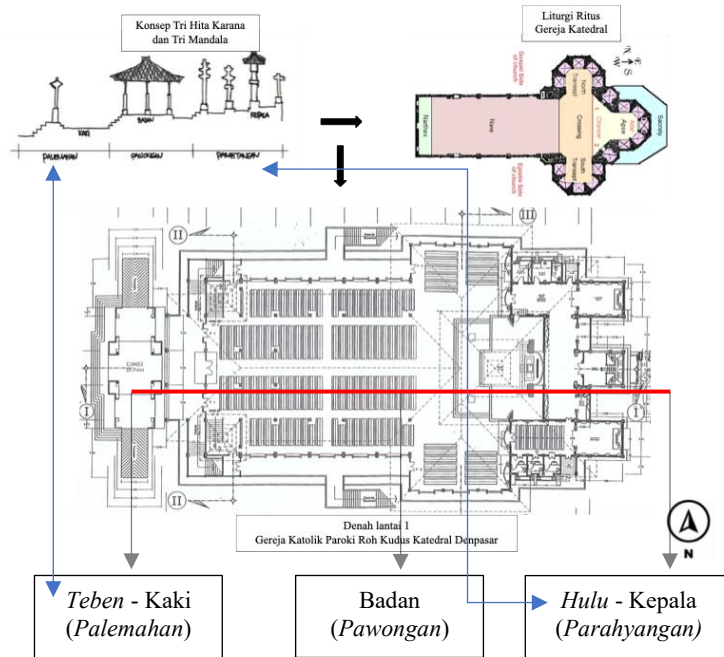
Konsep Tri Hita Karana dan Tri Mandala

KAKI

BADAN

KEPALA

PALEMAHAN

PAWONGAN

PARAHYANGAN

Liturgi Ritus Gereja Katedral

Narthex

Nave

Gospel Side of church

Epistle Side of church

North Transept

Crossing

South Transept

Choir

Apse

Sacristy

N

E

W

S

II

III

I

CANDI BENTAR

I

II

Denah lantai 1
Gereja Katolik Paroki Roh Kudus Katedral Denpasar

N

*Teben* - Kaki (*Palemahan*)

Badan (*Pawongan*)

*Hulu* - Kepala (*Parahyangan*)